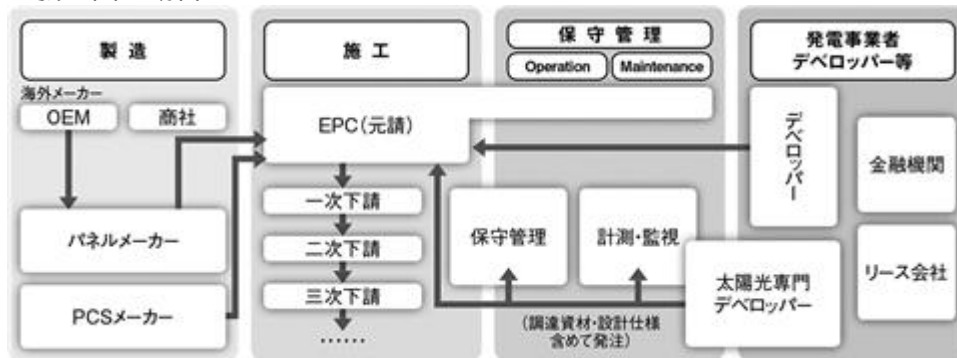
製 造

海外メーカー

OEM

商社

パネルメーカー

PCSメーカー

施 工

EPC(元請)

一次下請

二次下請

三次下請

……

保 守 管 理

Operation

Maintenance

保守管理

計測・監視

(調達資材・設計仕様含めて発注)

発電事業者
デベロッパー等

デベロッパー

金融機関

リース会社

太陽光専門
デベロッパー